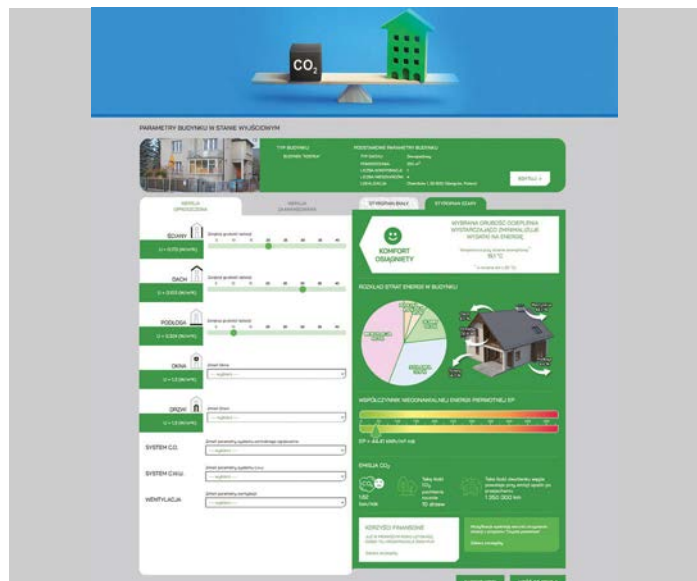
$CO_2$

PARAMETRY BUDYNKU W STANIE WYJŚCIOWYM

TYP BUDYNKU
BUDYNEK "KOSTKA"

PODSTAWOWE PARAMETRY BUDYNKU
TYP DACHU
POWIERZCHNIA
LICZBA KONDYGNACJI
LICZBA MIESZKAŃCÓW
LOKALIZACJA

EDYTUJ

WERSJA UPROSZCZONA

WERSJA ZAAWANSOWANA

ŚCIANY
Grubość izolacji
U = 0,70 [W/m²K]

DACH
Grubość izolacji
U = 0,00 [W/m²K]

PODŁOGA
Grubość izolacji
U = 0,00 [W/m²K]

OKNA
Zmień okna
-- wybierz --
U = 1,3 [W/m²K]

DRZWI
Zmień drzwi
-- wybierz --
U = 1,3 [W/m²K]

SYSTEM C.O.
Zmień parametry systemu
-- wybierz --

SYSTEM C.W.U.
Zmień parametry systemu c.w.u.
-- wybierz --

WENTYLACJA
Zmień parametry wentylacji
-- wybierz --

STYROPIAN BIAŁY

STYROPIAN SZARY

KOMFORT OSIĄGNIĘTY

WYBRANA GRUBOŚĆ OCIEPLENIA WYSTARCZAJĄCO ZMNIEJSZAJĄCE WYDATKI NA ENERGIĘ

ROZKŁAD STRAT ENERGII W BUDYNKU

WSPÓŁCZYNNIK NIEODNAWIALNEJ ENERGII PIERWOTNEJ EP

EP = 44,40 kWh/(m²·rok)

EMISJA $CO_2$

KORZYŚCI FINANSOWE